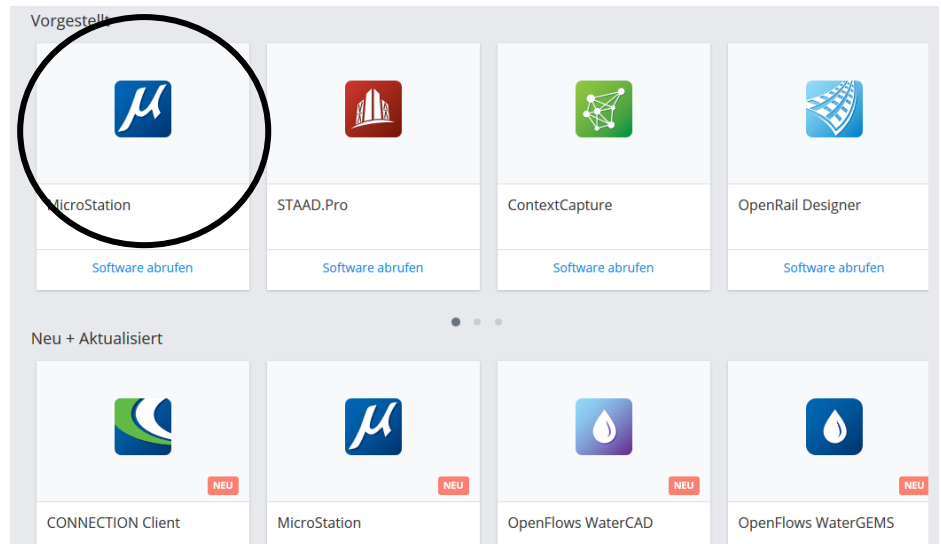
Vorgestellt

MicroStation
Software abrufen

STAAD.Pro
Software abrufen

ContextCapture
Software abrufen

OpenRail Designer
Software abrufen

Neu + Aktualisiert

NEU
CONNECTION Client

NEU
MicroStation

NEU
OpenFlows WaterCAD

NEU
OpenFlows WaterGEMS